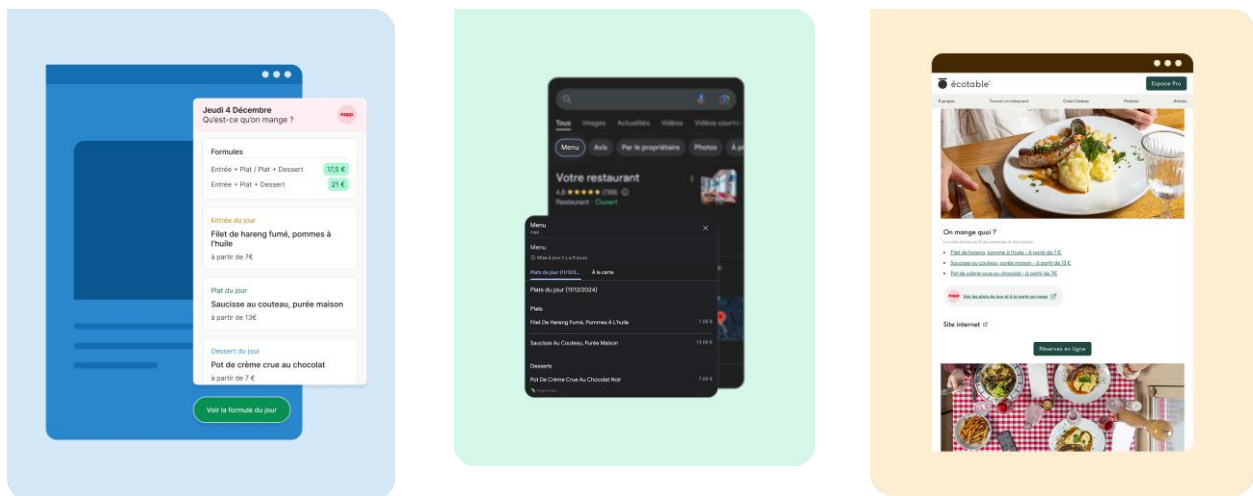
Jeudi 4 Décembre
Qu'est-ce qu'on mange ?

mapp

Formules
Entrée + Plat / Plat + Dessert 17,5 €
Entrée + Plat + Dessert 21 €

Entrée du jour
Filet de hareng fumé, pommes à l'huile
à partir de 7€

Plat du jour
Saucisse au couteau, purée maison
à partir de 13€

Dessert du jour
Pot de crème crue au chocolat
à partir de 7 €

Voir la formule du jour

Tous Images Actualités Vidéos Vidéos courtes
Menu Avis Par le propriétaire Photos À p
Votre restaurant
4,8 ★★★★★ (788)
Restaurant · Ouvert

Menu
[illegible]
Menu
Mise à jour il y a 8 jours
Plats du jour (11/12/2... À la carte
Plats du jour (11/12/2024)
Plats
Filet De Hareng Fumé, Pommes À L'huile 7,00 €
Saucisse Au Couteau, Purée Maison 13,00 €
Desserts
Pot De Crème Crue Au Chocolat Noir 7,00 €
Végétarien

écotable
Espace Pro
À propos Trouver un restaurant Carte Cadeau Podcast Articles

On mange quoi ?
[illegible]
Filet de hareng, pomme à l'huile - à partir de 7 €
Saucisse au couteau, purée maison - à partir de 13 €
Pot de crème crue au chocolat - à partir de 7€
mapp Voir les plats du jour et à la carte sur mapp
Site internet
Réservez en ligne